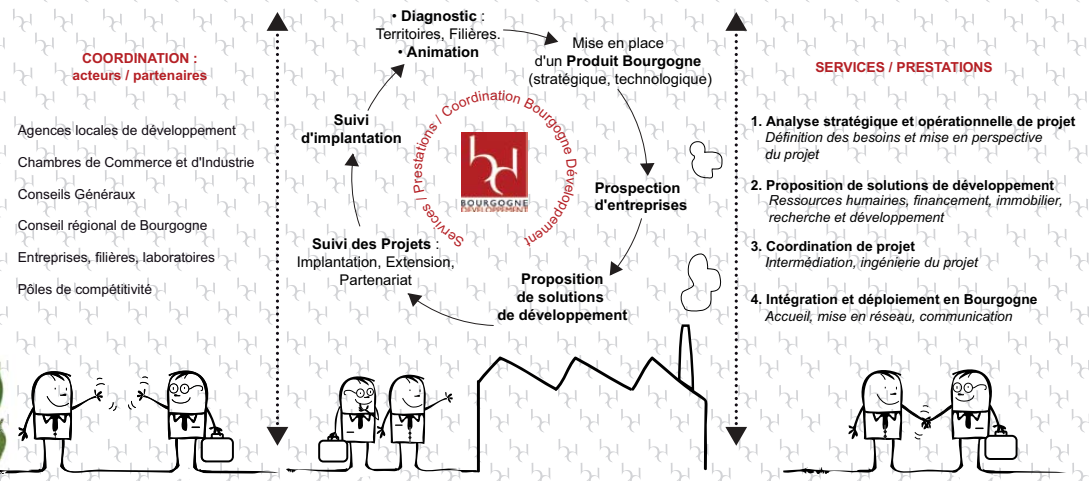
COORDINATION :
acteurs / partenaires

Agences locales de développement

Chambres de Commerce et d'Industrie

Conseils Généraux

Conseil régional de Bourgogne

Entreprises, filières, laboratoires

Pôles de compétitivité

• Diagnostic :
Territoires, Filières.
• Animation

Mise en place
d'un Produit Bourgogne
(stratégique, technologique)

Prospection
d'entreprises

Proposition
de solutions
de développement

Suivi des Projets :
Implantation, Extension,
Partenariat

Suivi
d'implantation

Services / Prestations / Coordination Bourgogne Développement

BOURGOGNE
DÉVELOPPEMENT

SERVICES / PRESTATIONS

1. Analyse stratégique et opérationnelle de projet
Définition des besoins et mise en perspective du projet

2. Proposition de solutions de développement
Ressources humaines, financement, immobilier, recherche et développement

3. Coordination de projet
Intermédiation, ingénierie du projet

4. Intégration et déploiement en Bourgogne
Accueil, mise en réseau, communication